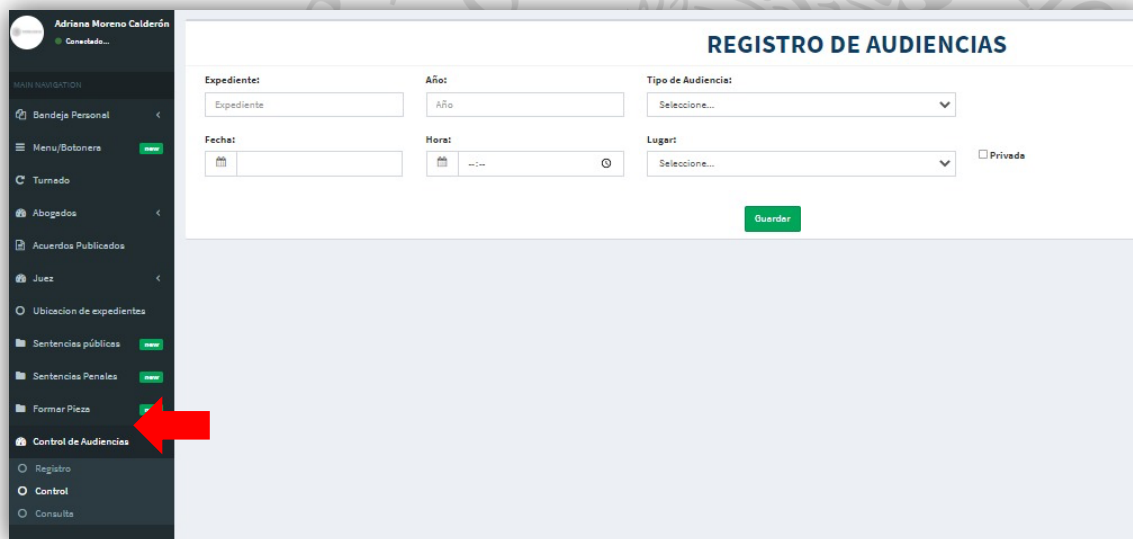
Adriana Moreno Calderón
Conectado...

MAIN NAVIGATION

Bandeja Personal
Menu/Botonera new
Turnado
Abogados
Acuerdos Publicados
Juez
Ubicacion de expedientes
Sentencias públicas new
Sentencias Penales new
Formar Pieza
Control de Audiencias
Registro
Control
Consulta

REGISTRO DE AUDIENCIAS

Expediente:
Expediente
Año:
Año
Tipo de Audiencia:
Seleccione...

Fecha:
Hora:
--:--
Lugar:
Seleccione...
Privada

Guardar